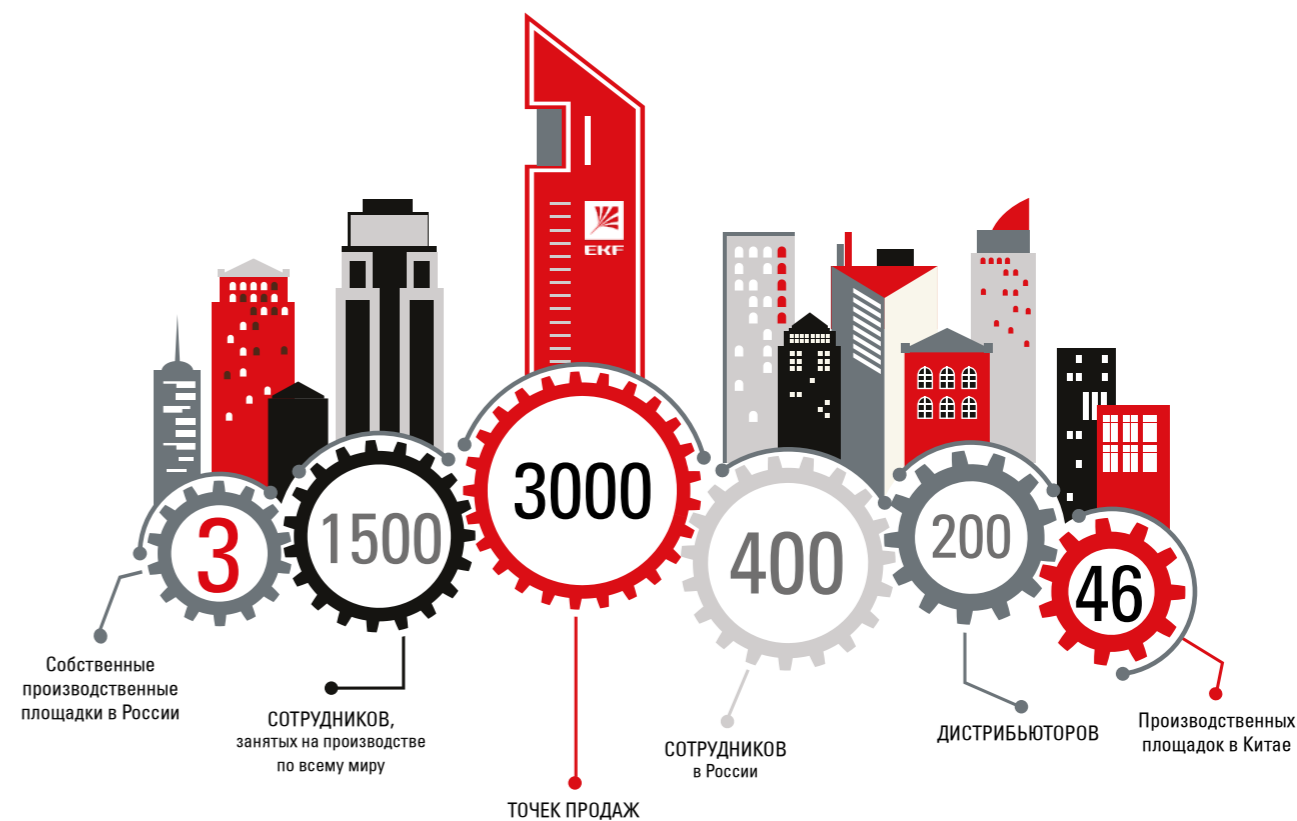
EKF

3

Собственные производственные площадки в России

1500

СОТРУДНИКОВ, занятых на производстве по всему миру

3000

ТОЧЕК ПРОДАЖ

400

СОТРУДНИКОВ в России

200

ДИСТРИБЬЮТОРОВ

46

Производственных площадок в Китае